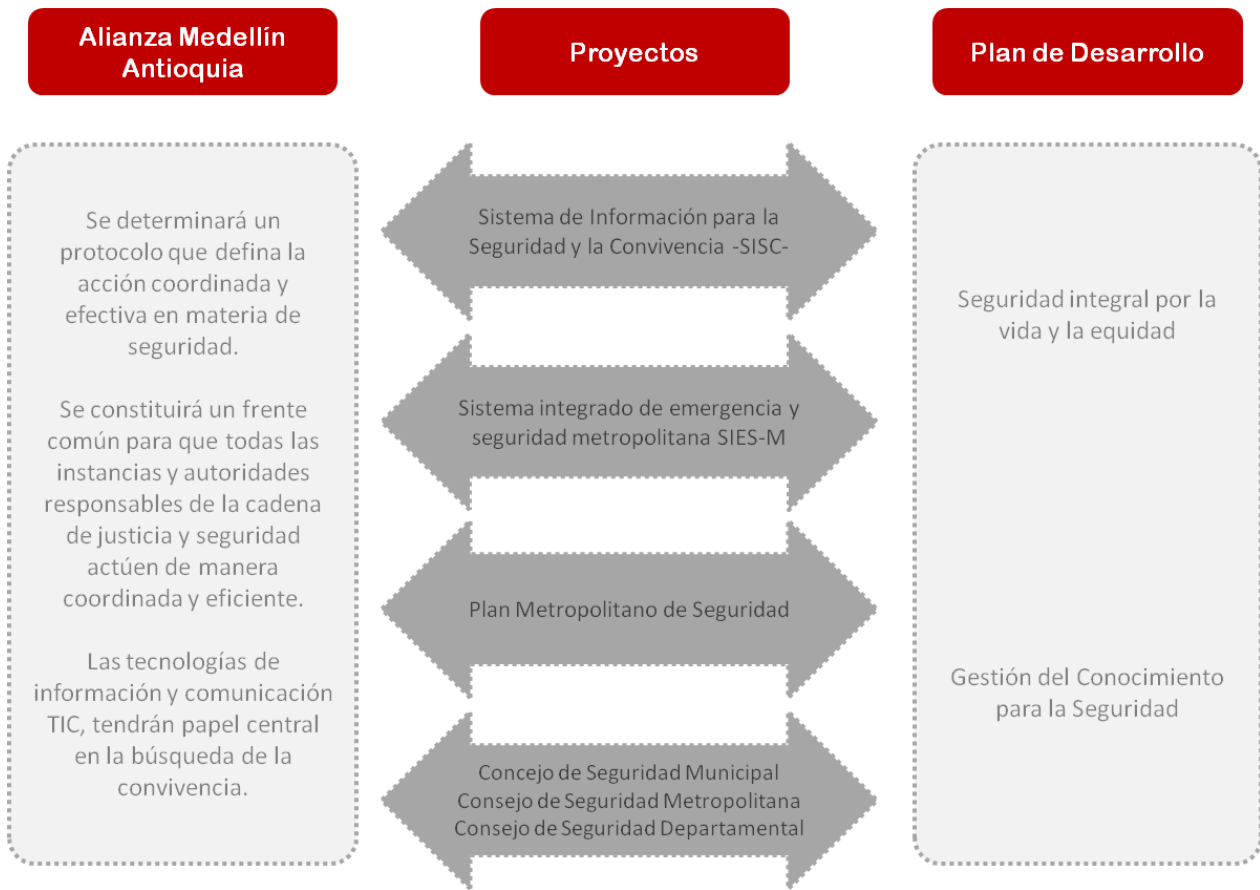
Alianza Medellín Antioquia

Proyectos

Plan de Desarrollo

Se determinará un protocolo que defina la acción coordinada y efectiva en materia de seguridad.

Se constituirá un frente común para que todas las instancias y autoridades responsables de la cadena de justicia y seguridad actúen de manera coordinada y eficiente.

Las tecnologías de información y comunicación TIC, tendrán papel central en la búsqueda de la convivencia.

Sistema de Información para la Seguridad y la Convivencia -SISC-

Sistema integrado de emergencia y seguridad metropolitana SIES-M

Plan Metropolitano de Seguridad

Concejo de Seguridad Municipal
Consejo de Seguridad Metropolitana
Consejo de Seguridad Departamental

Seguridad integral por la vida y la equidad

Gestión del Conocimiento para la Seguridad